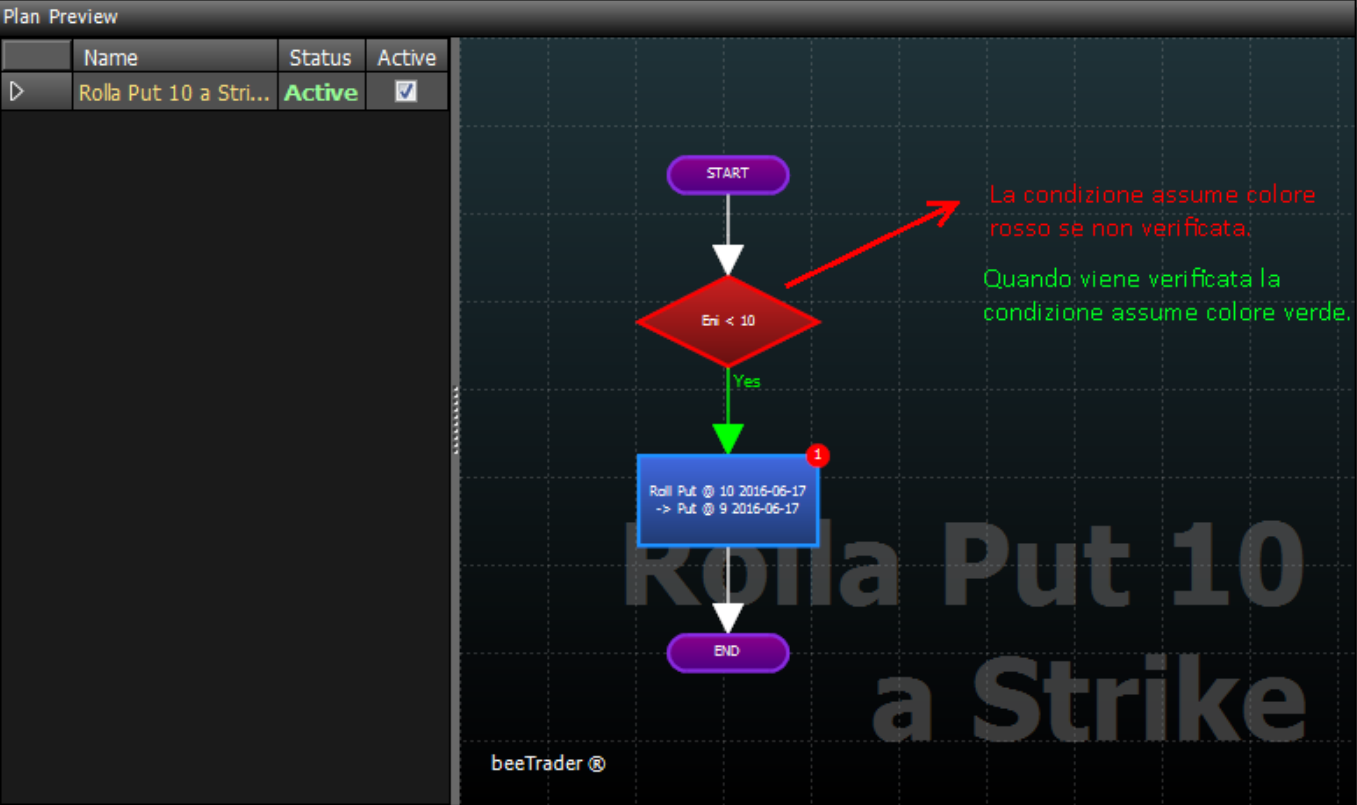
Plan Preview

| | Name | Status | Active |
|---|---|---|---|
| ▷ | Rolla Put 10 a Stri... | Active | ☑ |

START

La condizione assume colore rosso se non verificata.

Quando viene verificata la condizione assume colore verde.

Eni < 10

Yes

1

Roll Put @ 10 2016-06-17 -> Put @ 9 2016-06-17

Rolla Put 10 a Strike

END

beeTrader ®